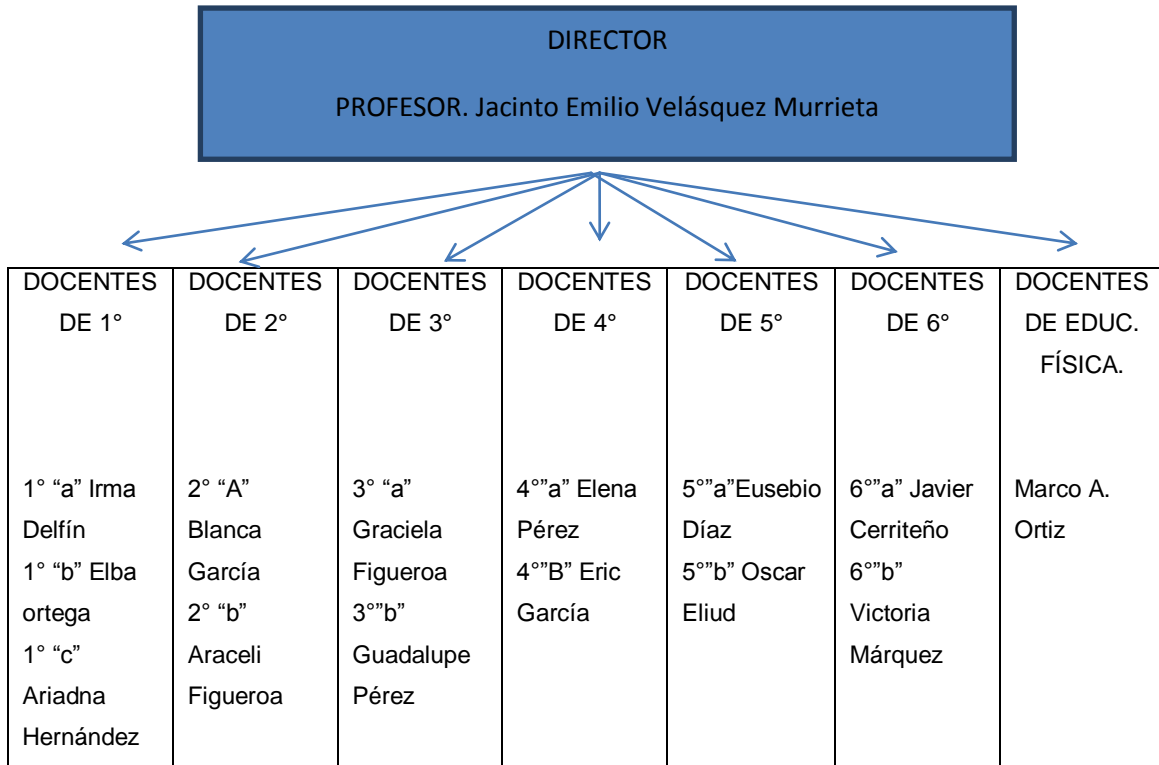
DIRECTOR

PROFESOR. Jacinto Emilio Velásquez Murrieta

| DOCENTES DE 1° | DOCENTES DE 2° | DOCENTES DE 3° | DOCENTES DE 4° | DOCENTES DE 5° | DOCENTES DE 6° | DOCENTES DE EDUC. FÍSICA. |
|---|---|---|---|---|---|---|
| 1° “a” Irma Delfín 1° “b” Elba ortega 1° “c” Ariadna Hernández | 2° “A” Blanca García 2° “b” Araceli Figueroa | 3° “a” Graciela Figueroa 3°”b” Guadalupe Pérez | 4°”a” Elena Pérez 4°”B” Eric García | 5°”a”Eusebio Díaz 5°”b” Oscar Eliud | 6°”a” Javier Cerriteño 6°”b” Victoria Márquez | Marco A. Ortiz |